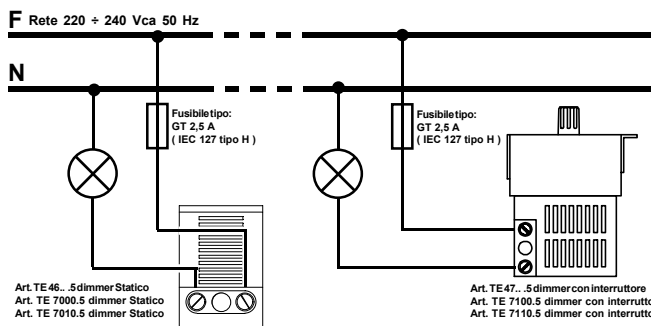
F Rete 220 ÷ 240 Vca 50 Hz

N

Fusibile tipo:
GT 2,5 A
( IEC 127 tipo H )

Fusibile tipo:
GT 2,5 A
( IEC 127 tipo H )

Art. TE 46.. .5 dimmer Statico
Art. TE 7000.5 dimmer Statico
Art. TE 7010.5 dimmer Statico

Art. TE 47.. .5 dimmer con interruttore
Art. TE 7100.5 dimmer con interrutto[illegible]
Art. TE 7110.5 dimmer con interrutto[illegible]